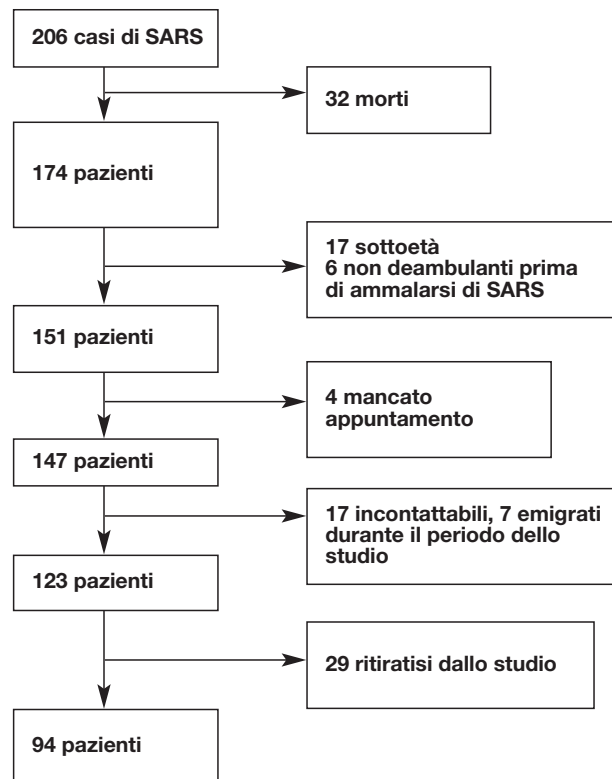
206 casi di SARS

32 morti

174 pazienti

17 sottoetà
6 non deambulanti prima di ammalarsi di SARS

151 pazienti

4 mancato appuntamento

147 pazienti

17 incontattabili, 7 emigrati durante il periodo dello studio

123 pazienti

29 ritiratisi dallo studio

94 pazienti